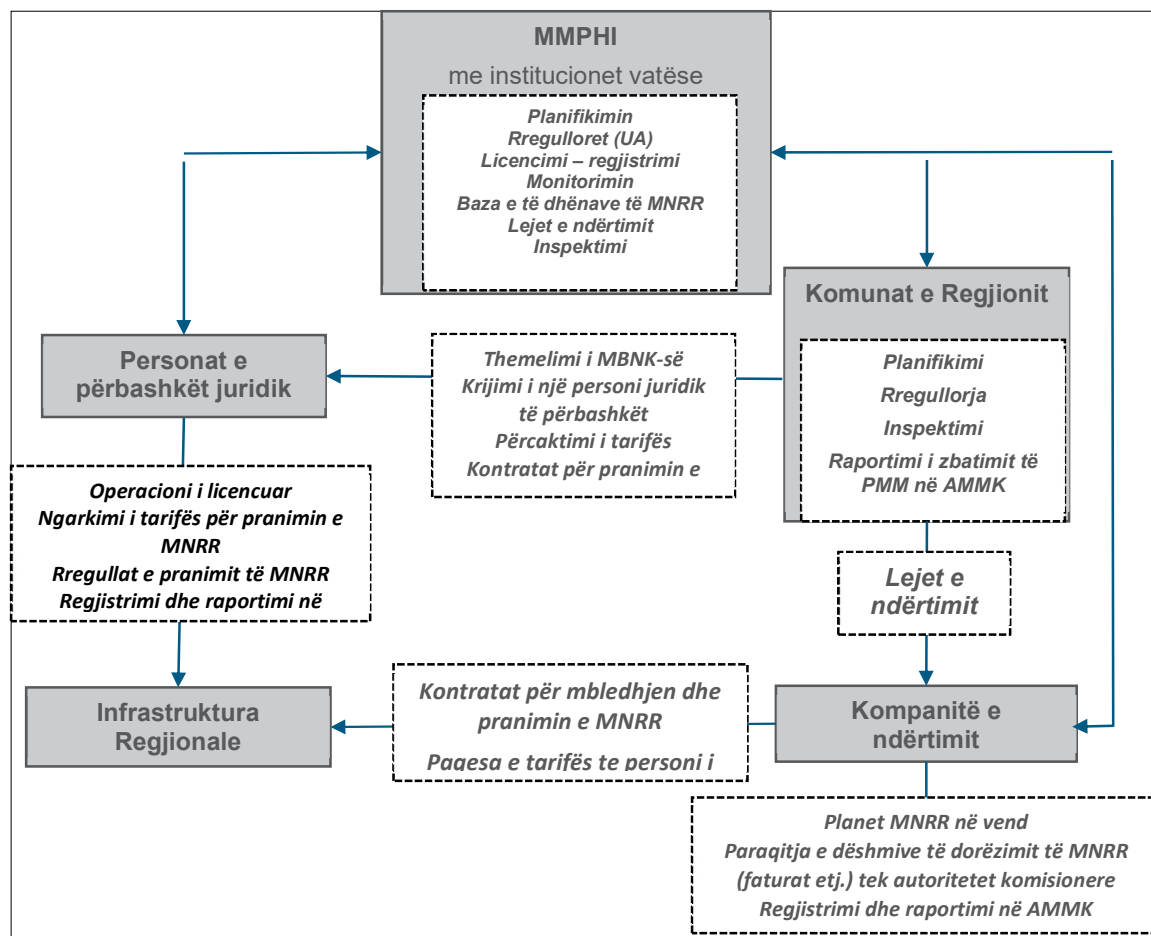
MMPHI

me institucionet vatëse

Planifikimin
Rregulloret (UA)
Licencimi – regjistrimi
Monitorimin
Baza e të dhënave të MNRR
Lejet e ndërtimit
Inspektimi

Komunat e Regjionit

Planifikimi
Rregullorja
Inspektimi
Raportimi i zbatimit të PMM në AMMK

Personat e përbashkët juridik

Themelimi i MBNK-së
Krijimi i një personi juridik të përbashkët
Përcaktimi i tarifës
Kontratat për pranimin e

Operacioni i licencuar
Ngarkimi i tarifës për pranimin e MNRR
Rregullat e pranimit të MNRR
Regjistrimi dhe raportimi në

Lejet e ndërtimit

Infrastruktura Regjionale

Kontratat për mbledhjen dhe pranimin e MNRR
Pagesa e tarifës te personi i

Kompanitë e ndërtimit

Planet MNRR në vend
Paraqitja e dëshmive të dorëzimit të MNRR (faturat etj.) tek autoritetet komisionere
Regjistrimi dhe raportimi në AMMK